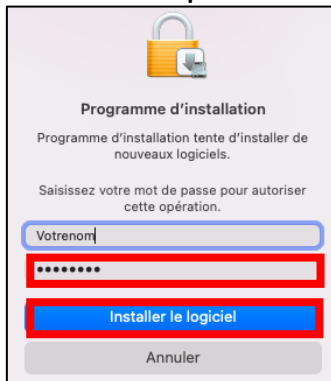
Programme d'installation

Programme d'installation tente d'installer de nouveaux logiciels.

Saisissez votre mot de passe pour autoriser cette opération.

Votrenom

••••••••

Installer le logiciel

Annuler